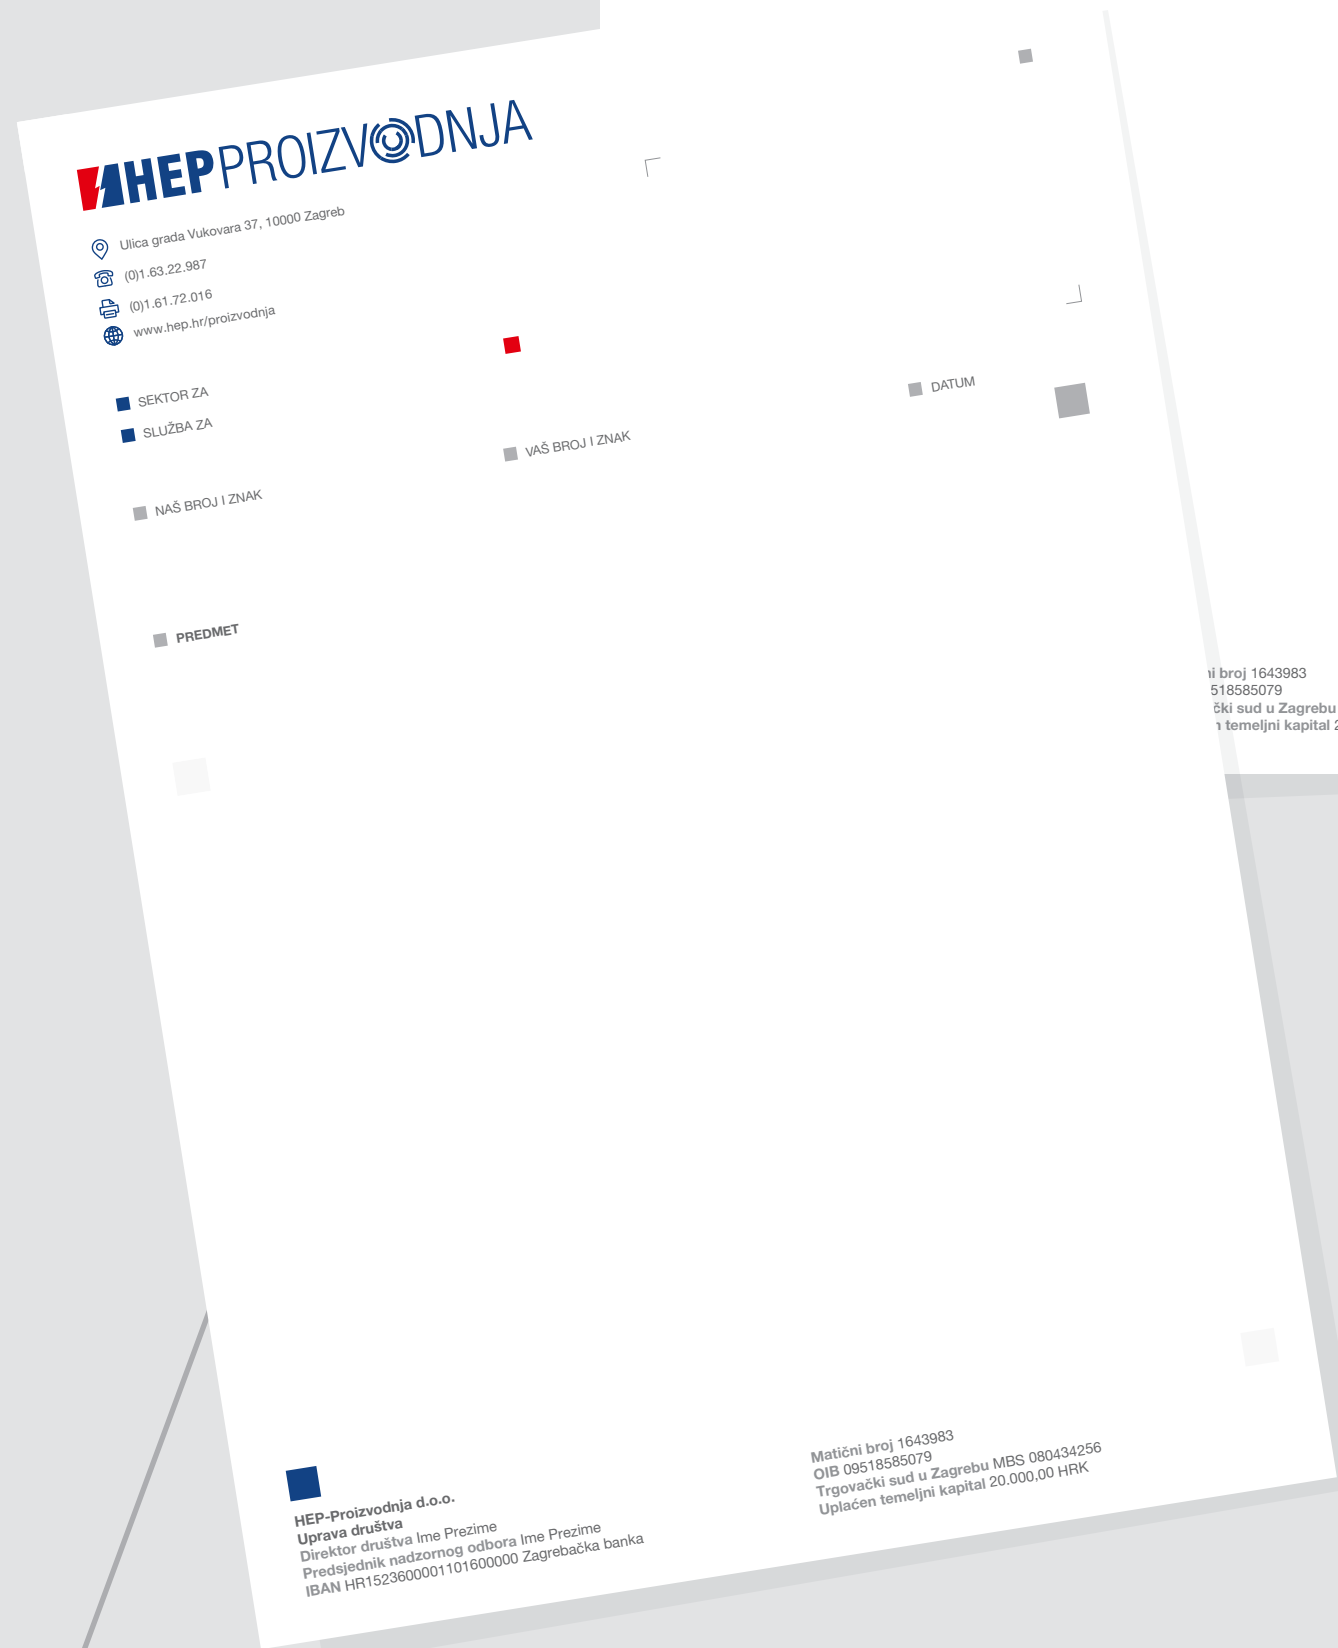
HEP PROIZVODNJA

Ulica grada Vukovara 37, 10000 Zagreb
(0)1.63.22.987
(0)1.61.72.016
www.hep.hr/proizvodnja

SEKTOR ZA
SLUŽBA ZA

VAŠ BROJ I ZNAK

DATUM

NAŠ BROJ I ZNAK

PREDMET

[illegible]i broj 1643983
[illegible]518585079
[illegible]čki sud u Zagrebu
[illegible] temeljni kapital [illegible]

HEP-Proizvodnja d.o.o.
Uprava društva
Direktor društva Ime Prezime
Predsjednik nadzornog odbora Ime Prezime
IBAN HR1523600001101600000 Zagrebačka banka

Matični broj 1643983
OIB 09518585079
Trgovački sud u Zagrebu MBS 080434256
Uplaćen temeljni kapital 20.000,00 HRK